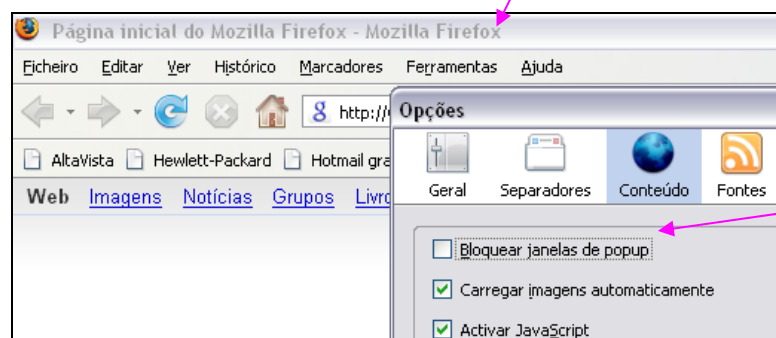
Página inicial do Mozilla Firefox - Mozilla Firefox

Ficheiro Editar Ver Histórico Marcadores Ferramentas Ajuda

http://

AltaVista Hewlett-Packard Hotmail gra

Web Imagens Notícias Grupos Livr

Opções

Geral Separadores Conteúdo Fontes

Bloquear janelas de popup

Carregar imagens automaticamente

Activar JavaScript